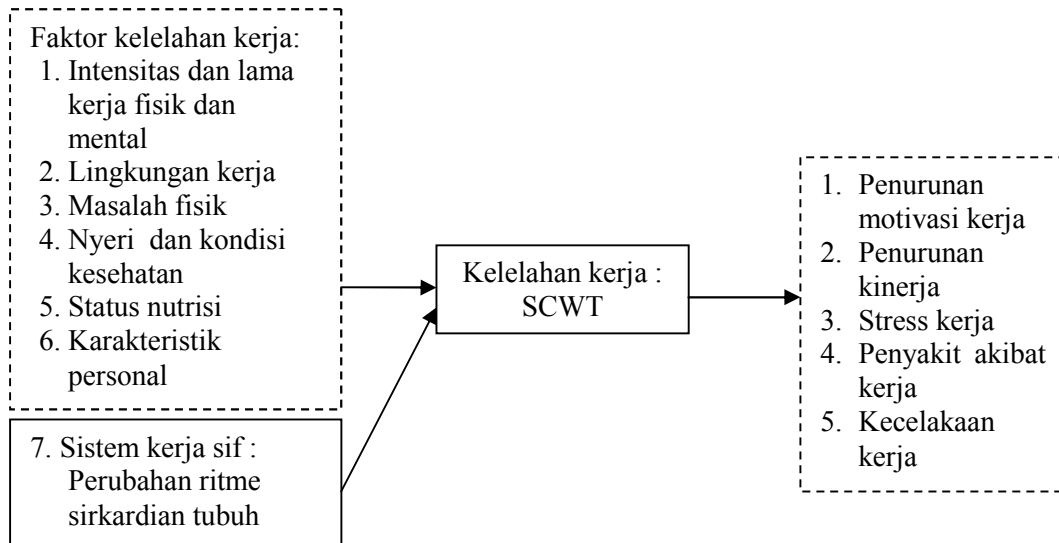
Faktor kelelahan kerja:
1. Intensitas dan lama kerja fisik dan mental
2. Lingkungan kerja
3. Masalah fisik
4. Nyeri dan kondisi kesehatan
5. Status nutrisi
6. Karakteristik personal

7. Sistem kerja sif : Perubahan ritme sirkardian tubuh

Kelelahan kerja : SCWT

1. Penurunan motivasi kerja
2. Penurunan kinerja
3. Stress kerja
4. Penyakit akibat kerja
5. Kecelakaan kerja